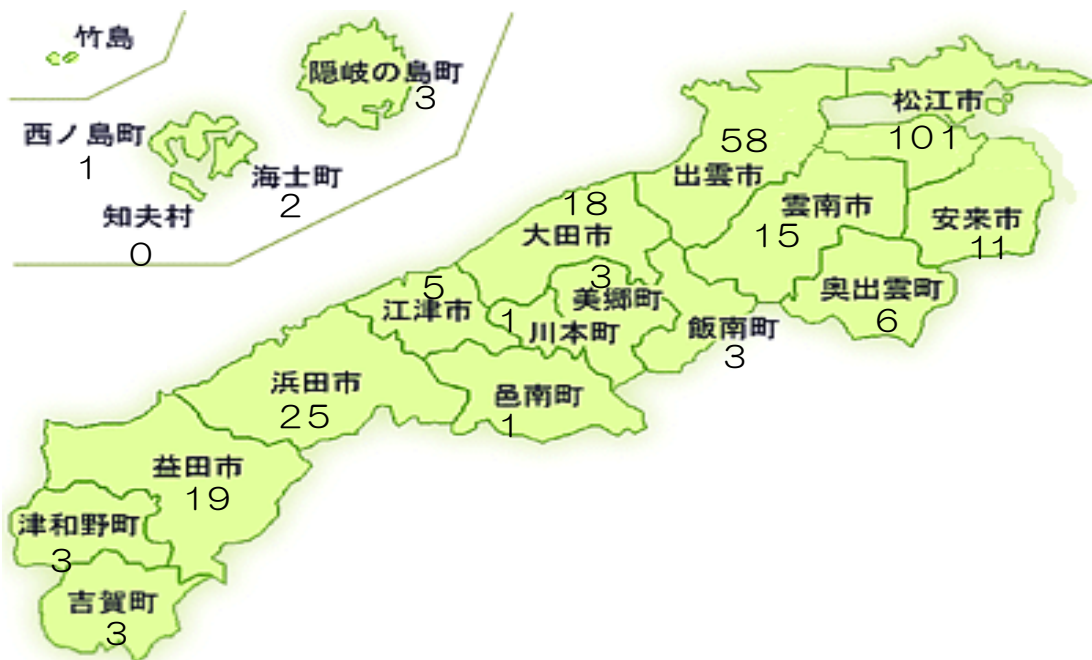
竹島

隠岐の島町
3

西ノ島町
1

海士町
2

知夫村
0

松江市
101

58
出雲市

18
大田市

雲南市
15

安来市
11

5
江津市

3
美郷町

1
川本町

奥出雲町
6

飯南町
3

浜田市
25

邑南町
1

益田市
19

津和野町
3

吉賀町
3